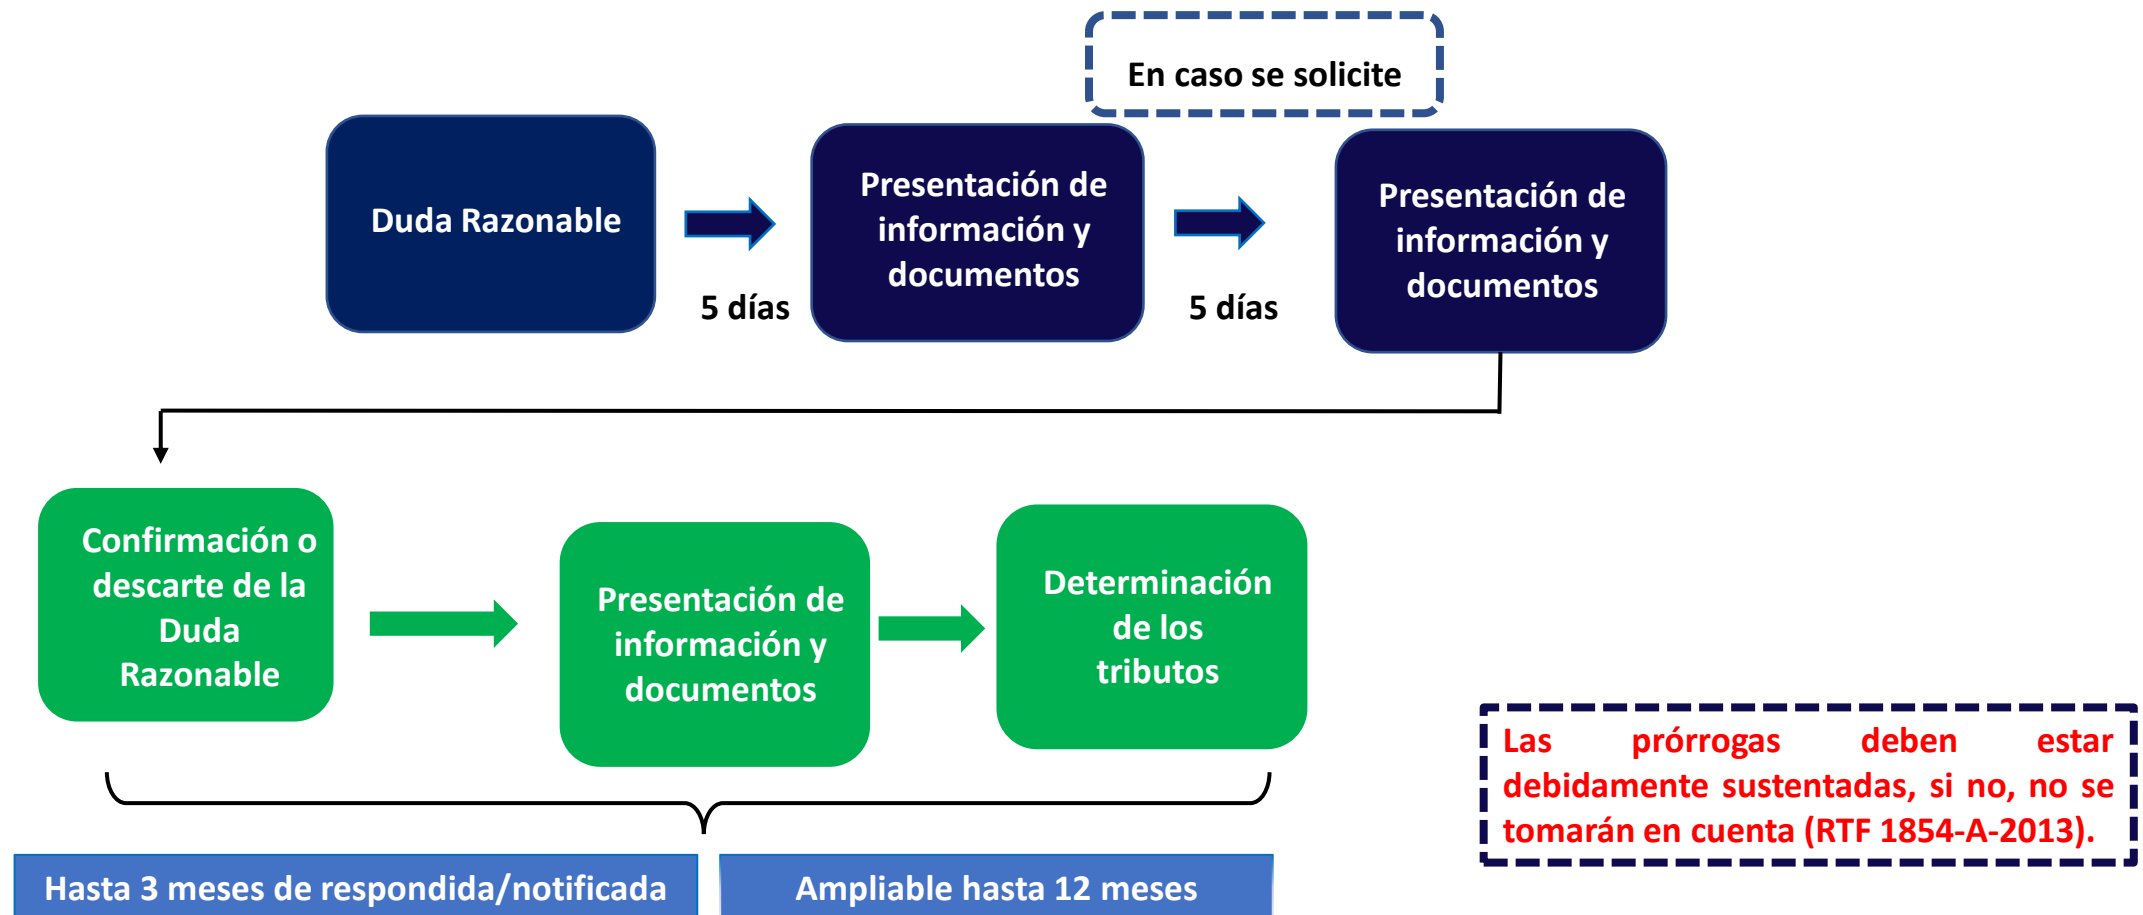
En caso se solicite

Duda Razonable

5 días

Presentación de información y documentos

5 días

Presentación de información y documentos

Confirmación o descarte de la Duda Razonable

Presentación de información y documentos

Determinación de los tributos

Las prórrogas deben estar debidamente sustentadas, si no, no se tomarán en cuenta (RTF 1854-A-2013).

Hasta 3 meses de respondida/notificada

Ampliable hasta 12 meses